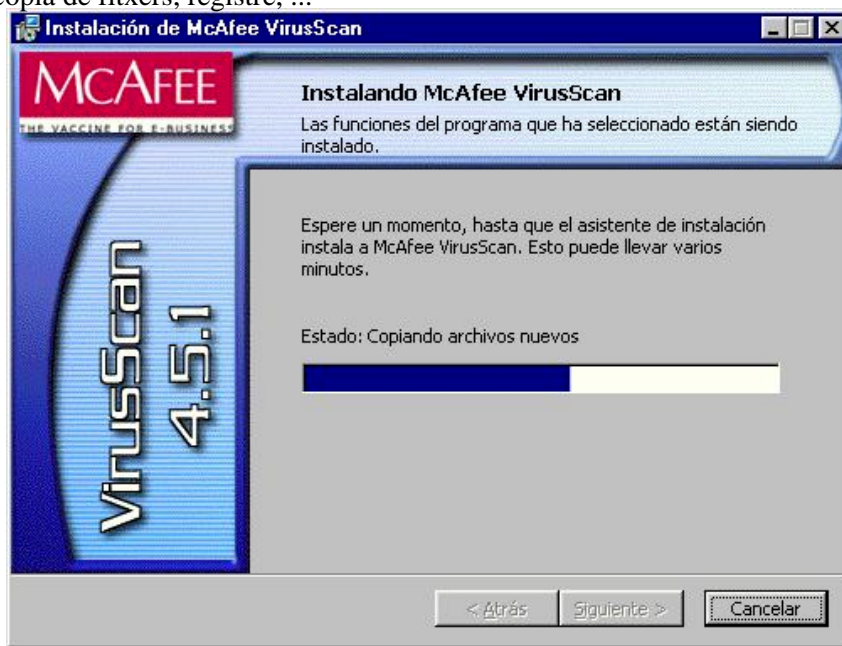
còpia de fitxers, registre, ...

Instalación de McAfee VirusScan

MCAFEE
THE VACCINE FOR E-BUSINESS

Instalando McAfee VirusScan
Las funciones del programa que ha seleccionado están siendo instalado.

VirusScan 4.5.1

Espere un momento, hasta que el asistente de instalación instala a McAfee VirusScan. Esto puede llevar varios minutos.

Estado: Copiando archivos nuevos

< Atrás | Siguiente > | Cancelar